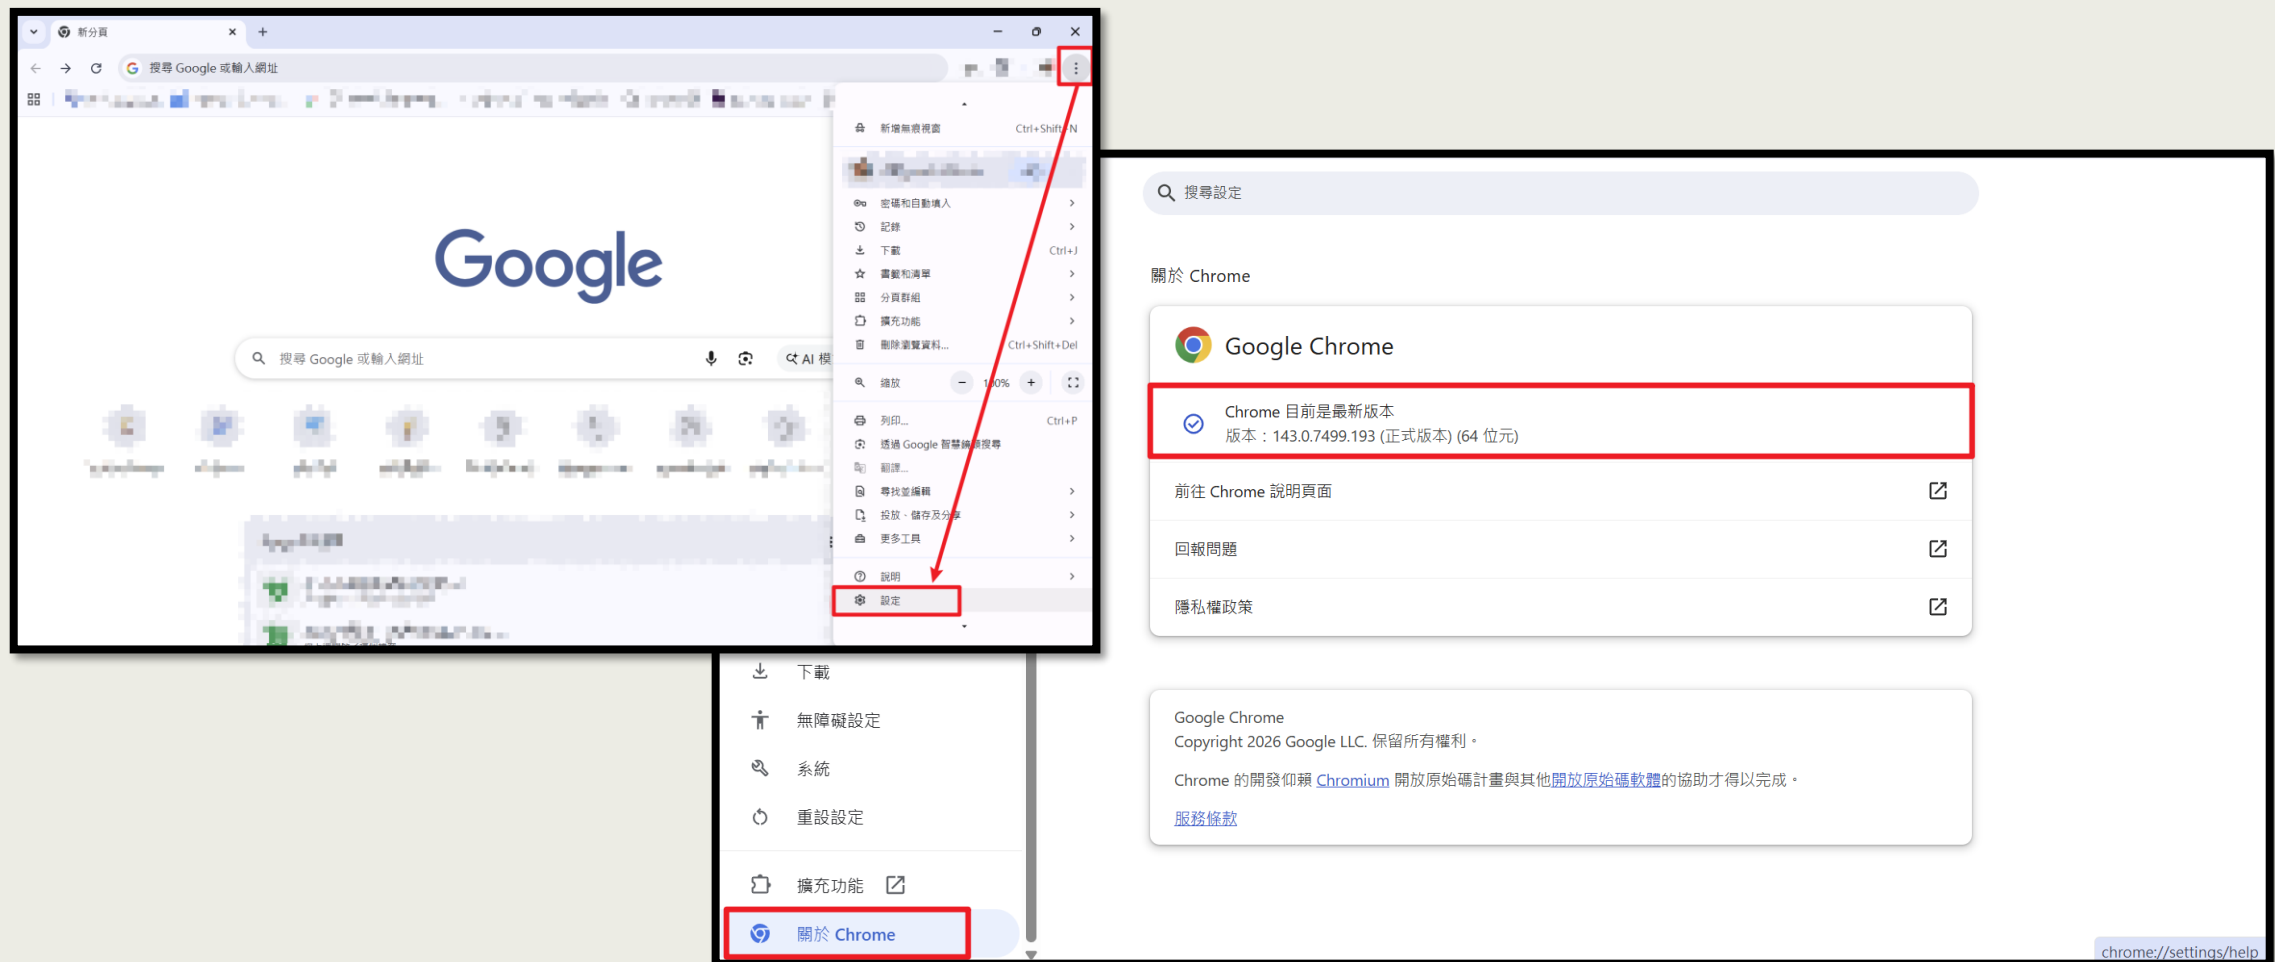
新分頁

搜尋 Google 或輸入網址

新增無痕視窗 Ctrl+Shift+N

密碼和自動填入

記錄

下載 Ctrl+J

書籤和清單

分頁群組

擴充功能

刪除瀏覽資料... Ctrl+Shift+Del

縮放 − 100% +

列印... Ctrl+P

透過 Google 智慧鏡頭搜尋

翻譯...

尋找並編輯

投放、儲存及分享

更多工具

說明

設定

Google

搜尋 Google 或輸入網址

AI 模

搜尋設定

關於 Chrome

Google Chrome

Chrome 目前是最新版本
版本：143.0.7499.193 (正式版本) (64 位元)

前往 Chrome 說明頁面

回報問題

隱私權政策

Google Chrome
Copyright 2026 Google LLC. 保留所有權利。

Chrome 的開發仰賴 Chromium 開放原始碼計畫與其他開放原始碼軟體的協助才得以完成。

服務條款

下載

無障礙設定

系統

重設設定

擴充功能

關於 Chrome

chrome://settings/help